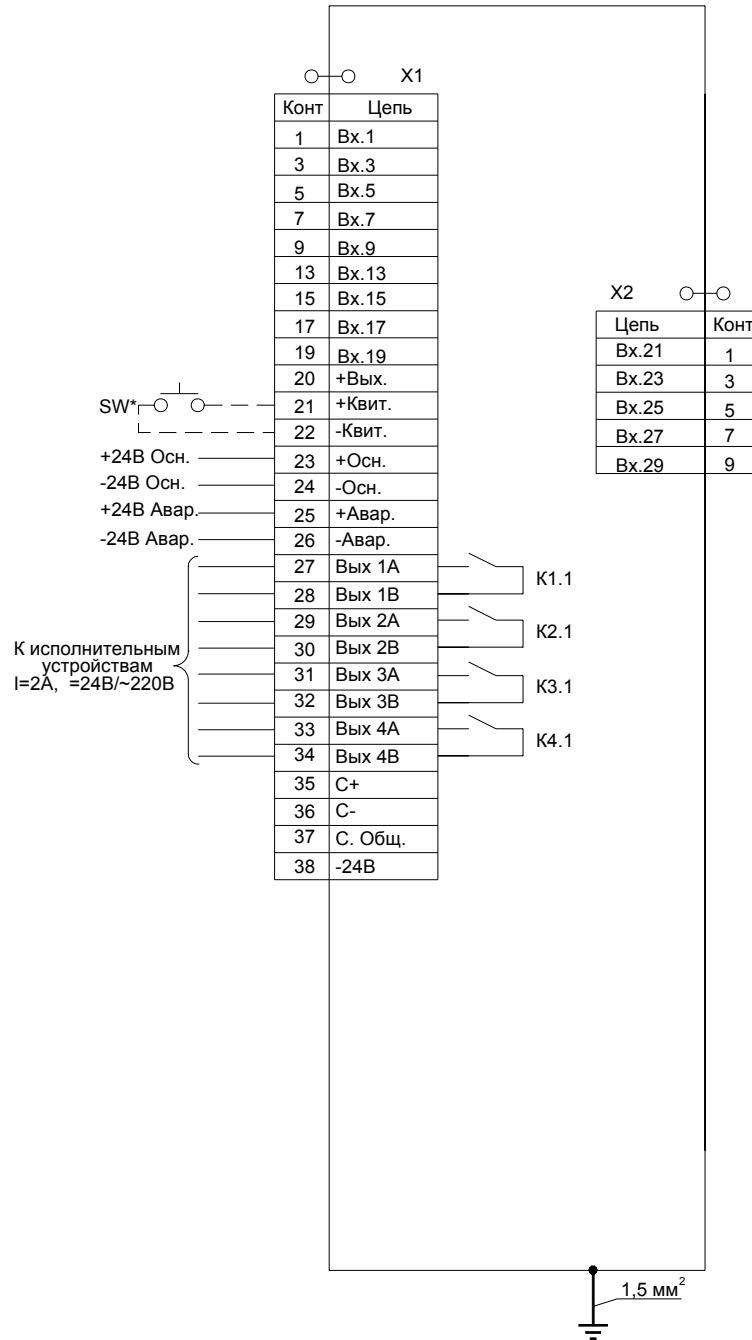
X1

| Конт | Цепь |
|---|---|
| 1 | Вх.1 |
| 3 | Вх.3 |
| 5 | Вх.5 |
| 7 | Вх.7 |
| 9 | Вх.9 |
| 13 | Вх.13 |
| 15 | Вх.15 |
| 17 | Вх.17 |
| 19 | Вх.19 |
| 20 | +Вых. |
| 21 | +Квит. |
| 22 | -Квит. |
| 23 | +Осн. |
| 24 | -Осн. |
| 25 | +Авар. |
| 26 | -Авар. |
| 27 | Вых 1A |
| 28 | Вых 1B |
| 29 | Вых 2A |
| 30 | Вых 2B |
| 31 | Вых 3A |
| 32 | Вых 3B |
| 33 | Вых 4A |
| 34 | Вых 4B |
| 35 | C+ |
| 36 | C- |
| 37 | C. Общ. |
| 38 | -24В |

X2

| Цепь | Конт |
|---|---|
| Вх.21 | 1 |
| Вх.23 | 3 |
| Вх.25 | 5 |
| Вх.27 | 7 |
| Вх.29 | 9 |

SW*

+24В Осн.
-24В Осн.
+24В Авар.
-24В Авар.

К исполнительным устройствам I=2A, =24В/~220В

K1.1
K2.1
K3.1
K4.1

1,5 мм$^2$